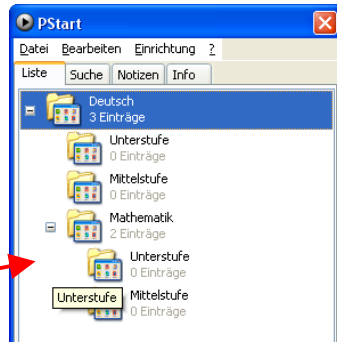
PStart

Datei Bearbeiten Einrichtung ?

Liste Suche Notizen Info

Deutsch
3 Einträge

Unterstufe
0 Einträge

Mittelstufe
0 Einträge

Mathematik
2 Einträge

Unterstufe
0 Einträge

Unterstufe

Mittelstufe
0 Einträge